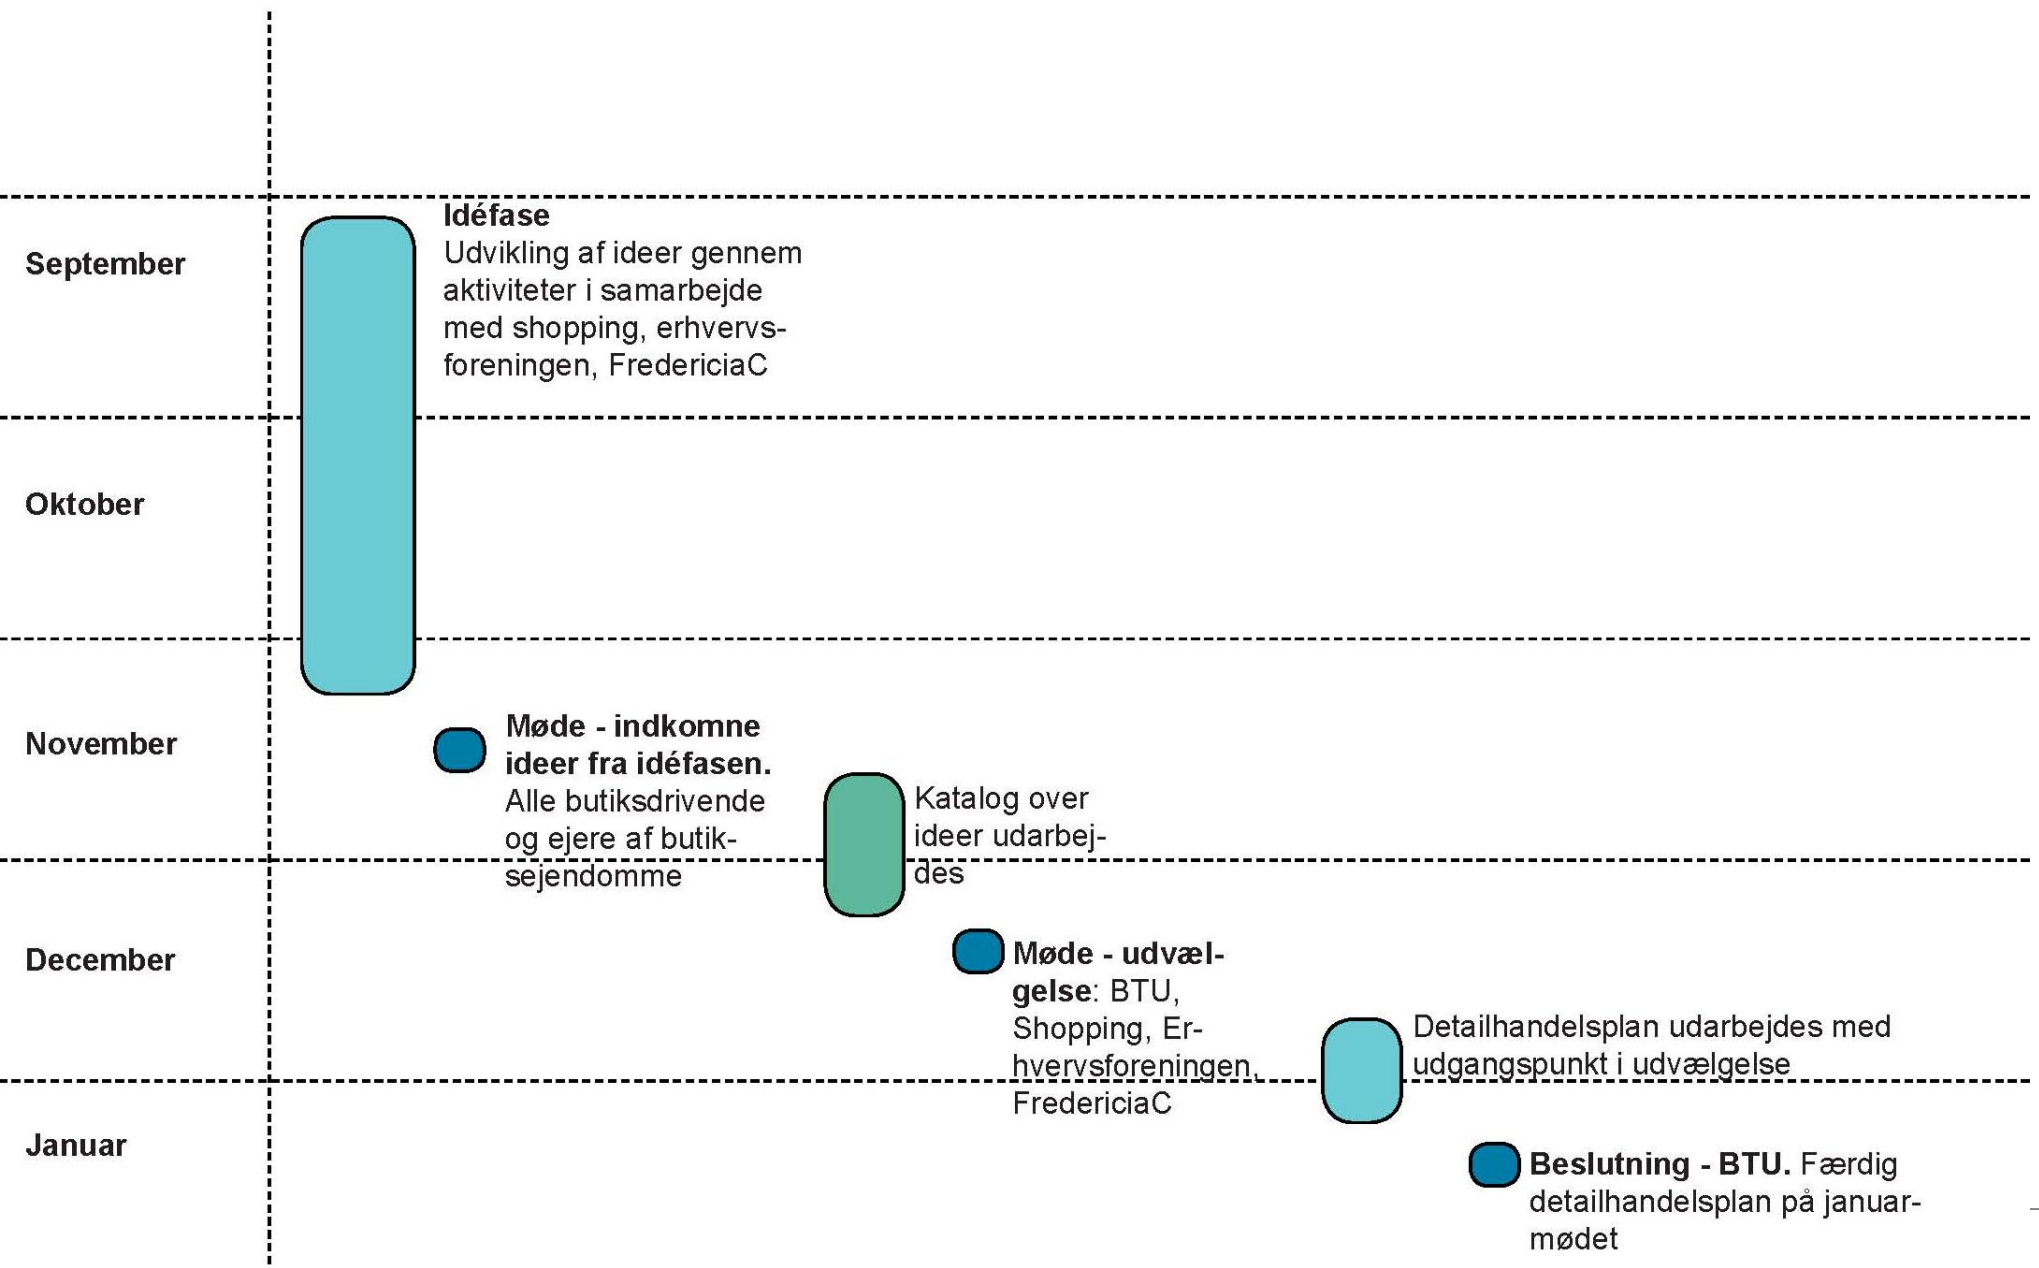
September

**Idéfase**
Udvikling af ideer gennem aktiviteter i samarbejde med shopping, erhvervsforeningen, FredericiaC

Oktober

November

**Møde - indkomne ideer fra idéfasen.**
Alle butiksdrivende og ejere af butiksejendomme

Katalog over ideer udarbejdes

December

**Møde - udvælgelse**: BTU, Shopping, Erhvervsforeningen, FredericiaC

Detailhandelsplan udarbejdes med udgangspunkt i udvælgelse

Januar

**Beslutning - BTU.** Færdig detailhandelsplan på januarmødet